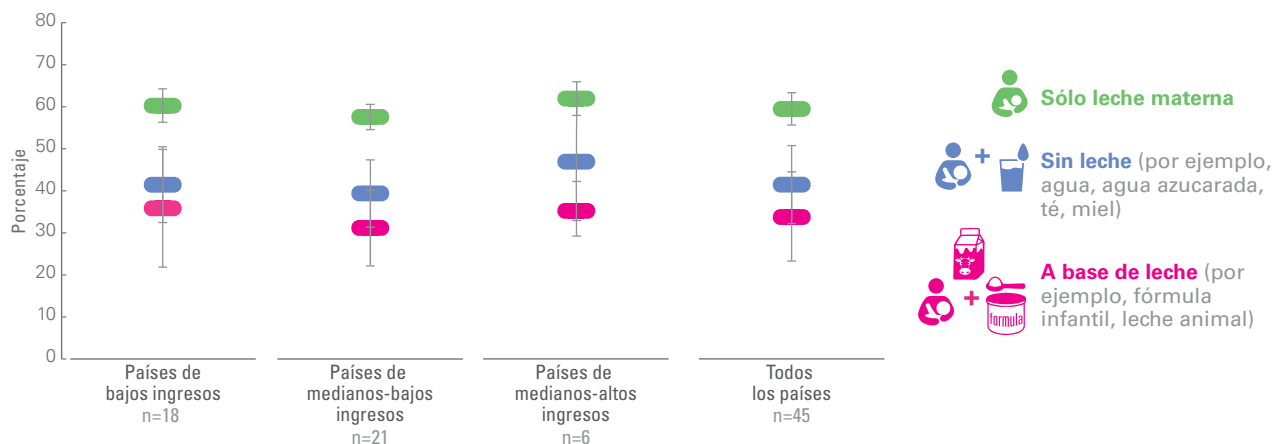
80
70
60
50
40
30
20
10
0
Porcentaje

Países de bajos ingresos
n=18

Países de medianos-bajos ingresos
n=21

Países de medianos-altos ingresos
n=6

Todos los países
n=45

Sólo leche materna

Sin leche (por ejemplo, agua, agua azucarada, té, miel)

A base de leche (por ejemplo, fórmula infantil, leche animal)

formula